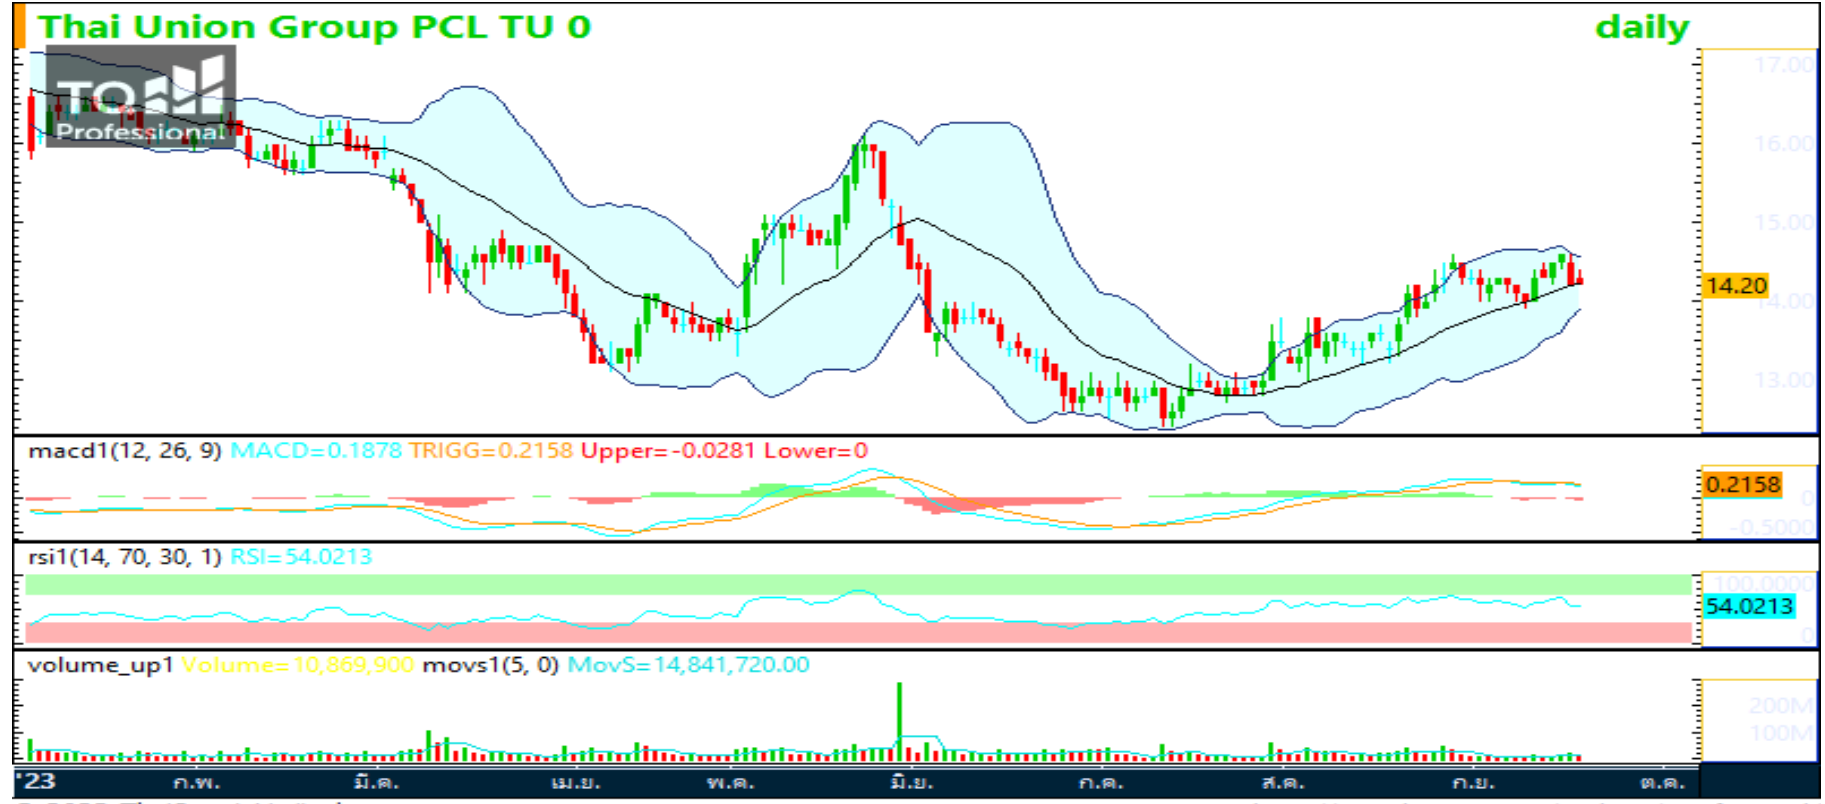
Thai Union Group PCL TU 0

daily

TO Professional

17.00
16.00
15.00
14.20
14.00
13.00

macd1(12, 26, 9) MACD=0.1878 TRIGG=0.2158 Upper=-0.0281 Lower=0

0.2158
0
-0.5000

rsi1(14, 70, 30, 1) RSI=54.0213

100.0000
54.0213
0

volume_up1 Volume=10,869,900 movs1(5, 0) MovS=14,841,720.00

200M
100M

'23 ก.พ. มี.ค. เม.ย. พ.ค. มิ.ย. ก.ค. ส.ค. ก.ย. ต.ค.